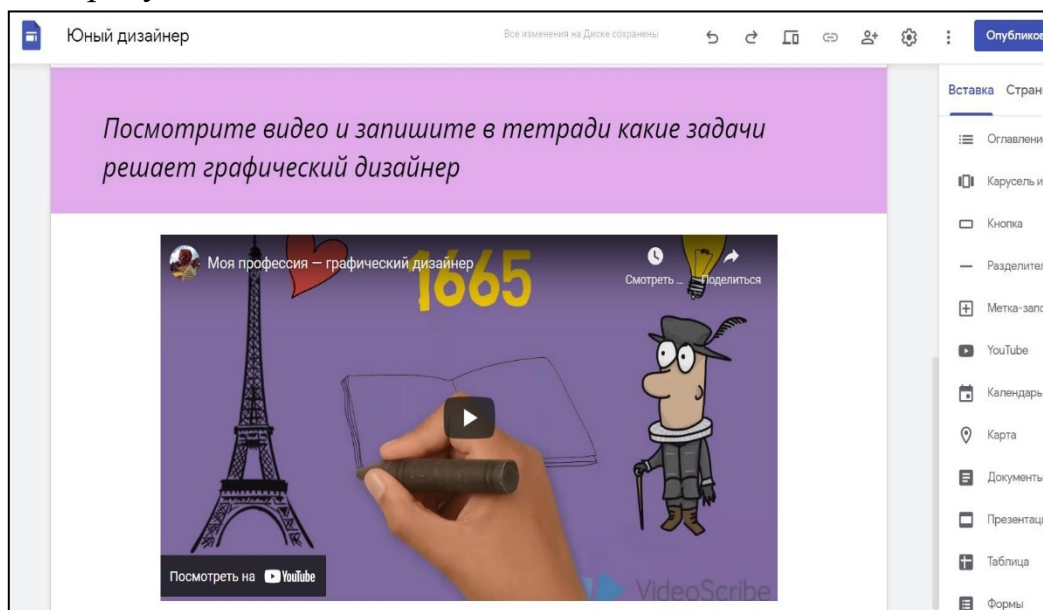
Юный дизайнер

Все изменения на Диске сохранены

Опубликов

Вставка Стран

Посмотрите видео и запишите в тетради какие задачи решает графический дизайнер

Моя профессия — графический дизайнер

1665

Смотреть ...

Поделиться

Посмотреть на YouTube

VideoScribe

Оглавлени

Карусель и

Кнопка

Разделител

Метка-запо

YouTube

Календарь

Карта

Документы

Презентац

Таблица

Формы